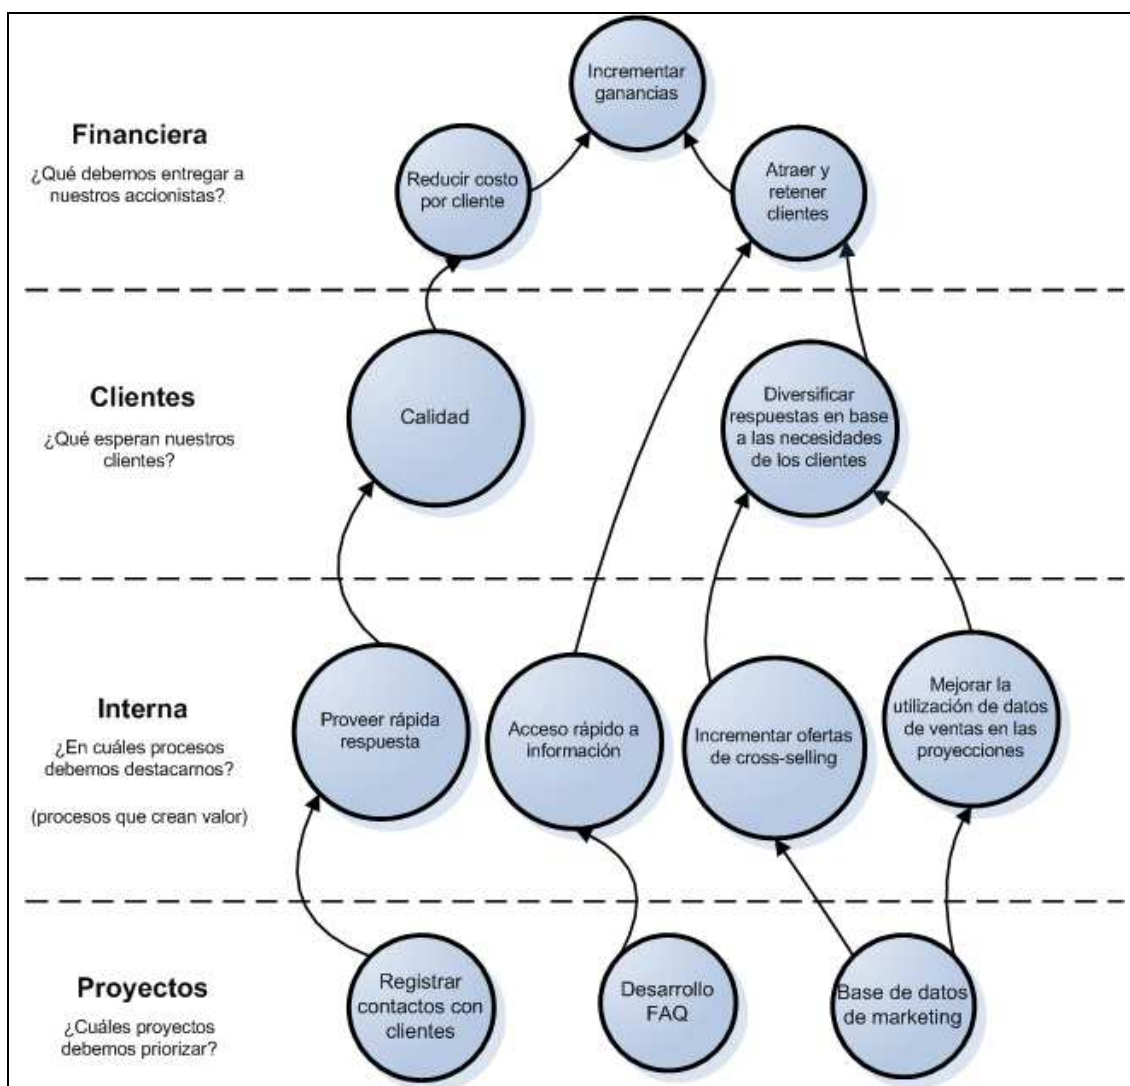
Financiera
¿Qué debemos entregar a nuestros accionistas?

Incrementar ganancias

Reducir costo por cliente

Atraer y retener clientes

Clientes
¿Qué esperan nuestros clientes?

Calidad

Diversificar respuestas en base a las necesidades de los clientes

Interna
¿En cuáles procesos debemos destacarnos?
(procesos que crean valor)

Proveer rápida respuesta

Acceso rápido a información

Incrementar ofertas de cross-selling

Mejorar la utilización de datos de ventas en las proyecciones

Proyectos
¿Cuáles proyectos debemos priorizar?

Registrar contactos con clientes

Desarrollo FAQ

Base de datos de marketing